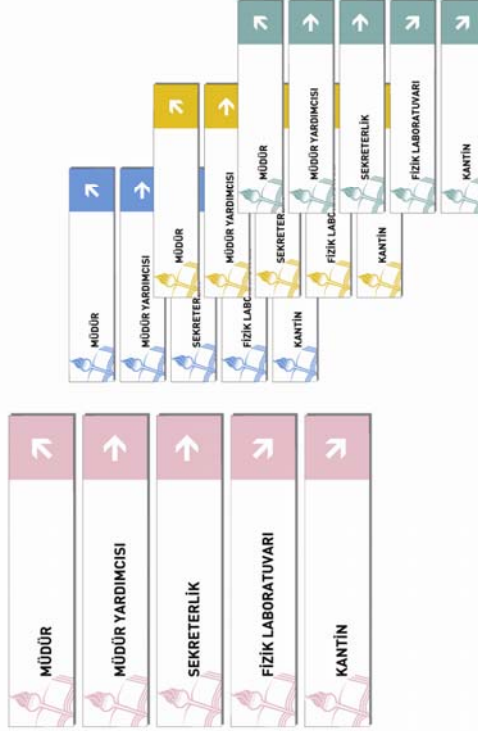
MÜDÜR
MÜDÜR YARDIMCISI
SEKRETERLİK
FİZİK LABORATUVARI
KANTİN

MÜDÜR
MÜDÜR YARDIMCISI
SEKRETER
FİZİK LABO
KANTİN

MÜDÜR
MÜDÜR YARDIMCISI
SEKRETER
FİZİK LABO
KANTİN

MÜDÜR
MÜDÜR YARDIMCISI
SEKRETERLİK
FİZİK LABORATUVARI
KANTİN